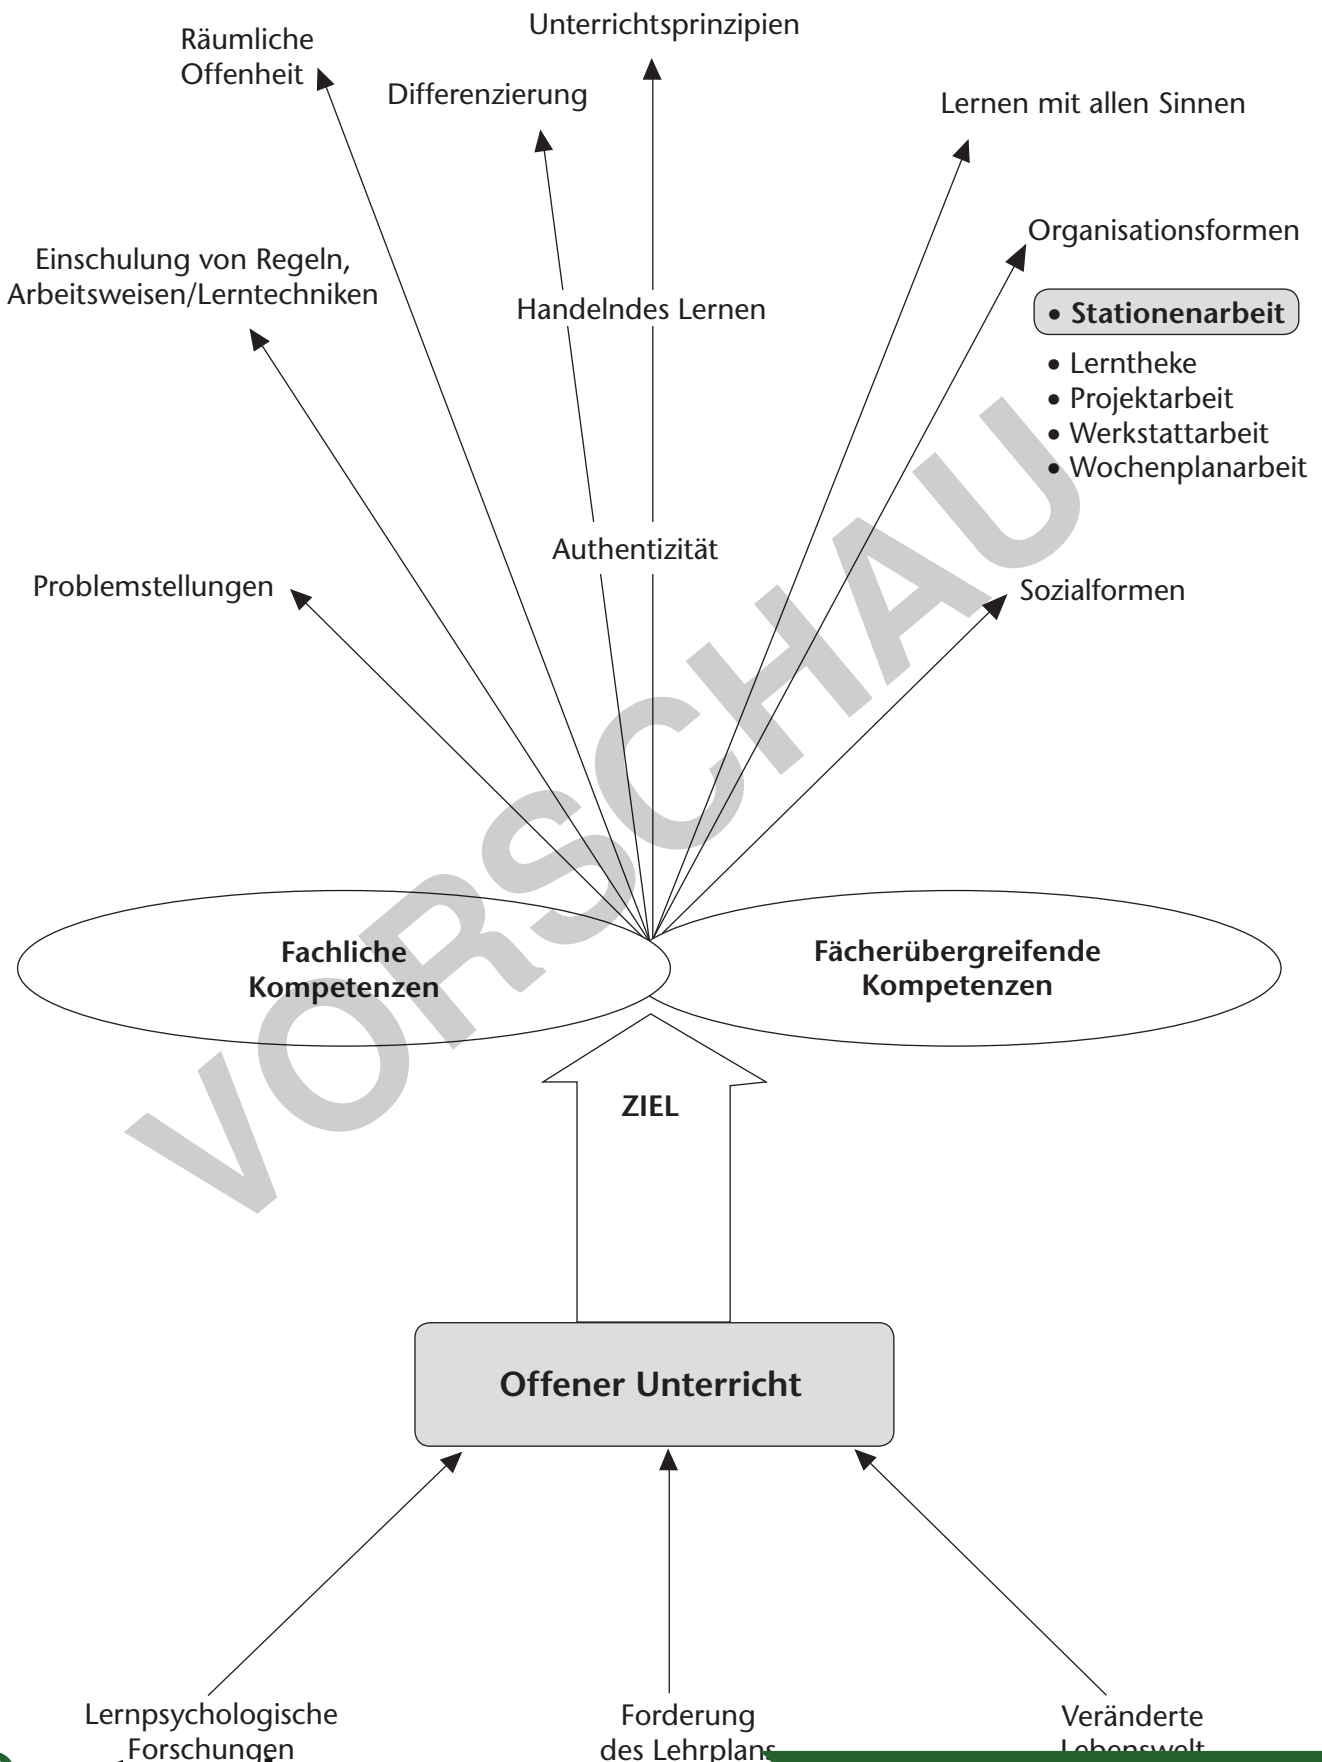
Unterrichtsprinzipien

Räumliche Offenheit

Differenzierung

Lernen mit allen Sinnen

Organisationsformen

Einschulung von Regeln, Arbeitsweisen/Lerntechniken

Handelndes Lernen

• Stationenarbeit
• Lerntheke
• Projektarbeit
• Werkstattarbeit
• Wochenplanarbeit

Authentizität

Problemstellungen

Sozialformen

VORSCHAU

Fachliche Kompetenzen

Fächerübergreifende Kompetenzen

ZIEL

Offener Unterricht

Lernpsychologische Forschungen

Forderung des Lehrplans

Veränderte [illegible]